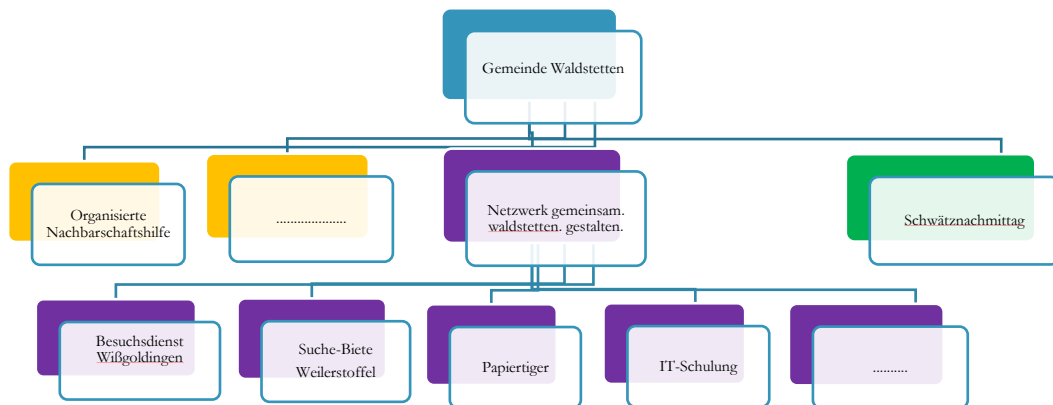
Gemeinde Waldstetten

Organisierte Nachbarschaftshilfe

....................

Netzwerk gemeinsam. waldstetten. gestalten.

Schwätznachmittag

Besuchsdienst Wißgoldingen

Suche-Biete Weilerstoffel

Papiertiger

IT-Schulung

..........